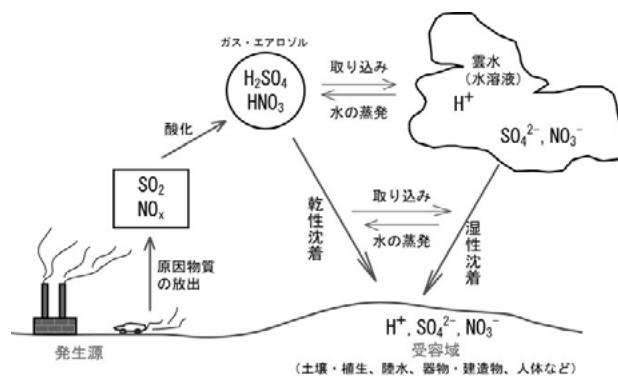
ガス・エアロゾル

$H_2SO_4$
$HNO_3$

取り込み

水の蒸発

雲水
（水溶液）

$H^+$

$SO_4^{2-}$, $NO_3^-$

酸化

$SO_2$
$NO_x$

乾性沈着

取り込み

水の蒸発

湿性沈着

原因物質の放出

$H^+$, $SO_4^{2-}$, $NO_3^-$

発生源

受容域

（土壌・植生、陸水、器物・建造物、人体など）